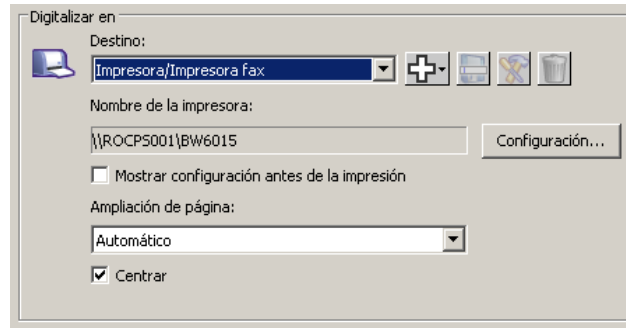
Digitalizar en

Destino:

Impresora/Impresora fax

Nombre de la impresora:

\\ROCPS001\BW6015

Configuración...

Mostrar configuración antes de la impresión

Ampliación de página:

Automático

Centrar